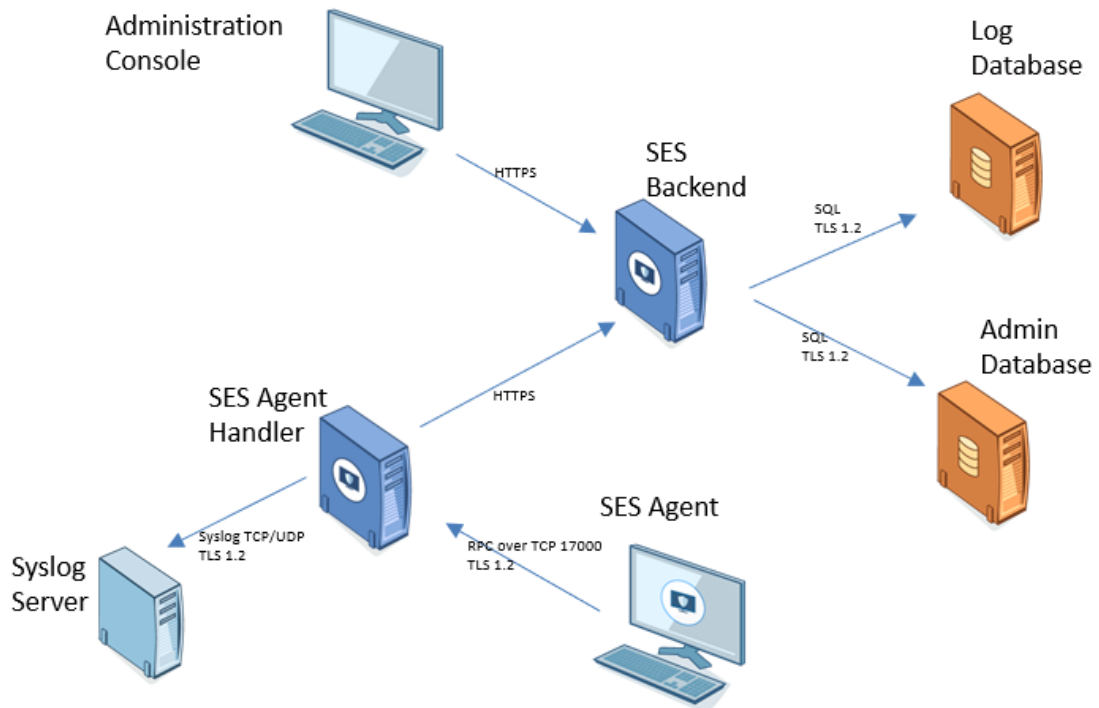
Administration Console

HTTPS

SES Backend

Log Database

SQL
TLS 1.2

SQL
TLS 1.2

Admin Database

SES Agent Handler

HTTPS

SES Agent

Syslog TCP/UDP
TLS 1.2

RPC over TCP 17000
TLS 1.2

Syslog Server